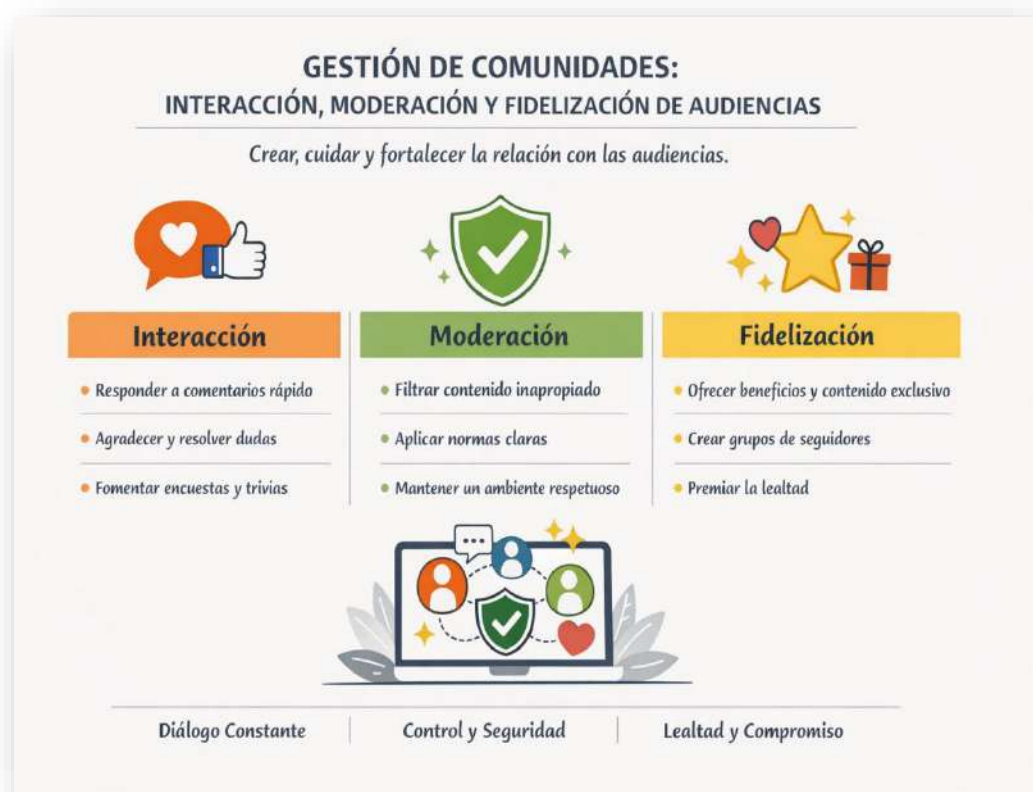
GESTIÓN DE COMUNIDADES:
INTERACCIÓN, MODERACIÓN Y FIDELIZACIÓN DE AUDIENCIAS

Crear, cuidar y fortalecer la relación con las audiencias.

Interacción

- Responder a comentarios rápido
- Agradecer y resolver dudas
- Fomentar encuestas y trivias

Moderación

- Filtrar contenido inapropiado
- Aplicar normas claras
- Mantener un ambiente respetuoso

Fidelización

- Ofrecer beneficios y contenido exclusivo
- Crear grupos de seguidores
- Premiar la lealtad

Diálogo Constante | Control y Seguridad | Lealtad y Compromiso